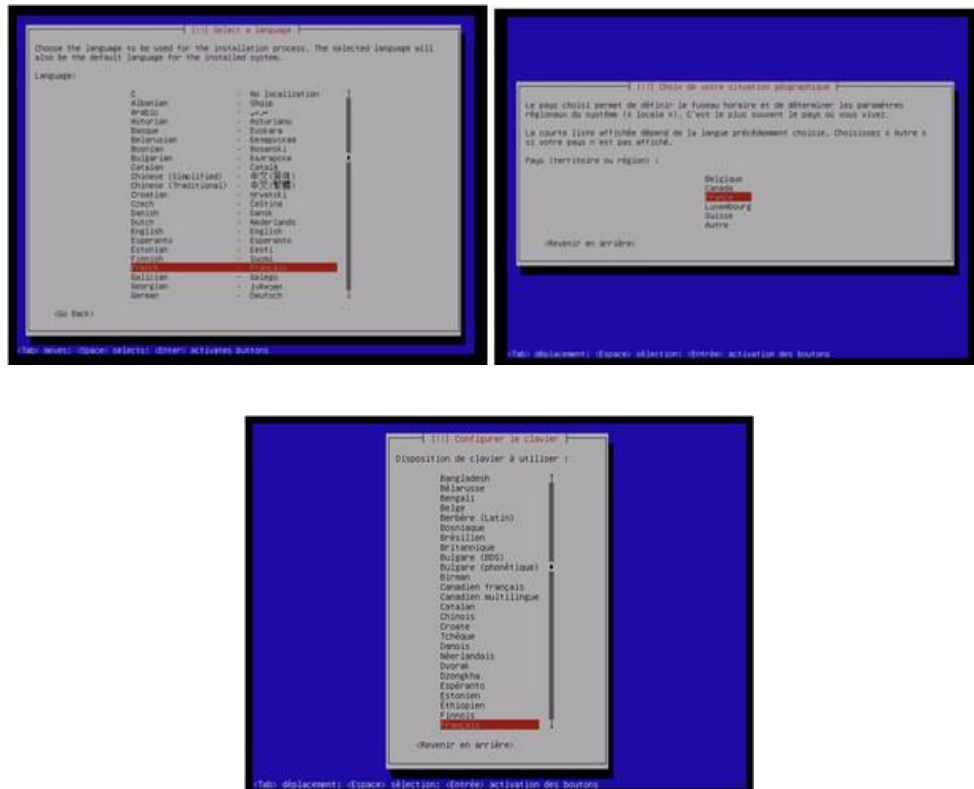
[!!] Select a language

Choose the language to be used for the installation process. The selected language will also be the default language for the installed system.

Language:

| | | |
|---|---|---|
| C | - | No localization |
| Albanian | - | Shqip |
| Arabic | - | عربي |
| Asturian | - | Asturianu |
| Basque | - | Euskara |
| Belarusian | - | Беларуская |
| Bosnian | - | Bosanski |
| Bulgarian | - | Български |
| Catalan | - | Català |
| Chinese (Simplified) | - | 中文(简体) |
| Chinese (Traditional) | - | 中文(繁體) |
| Croatian | - | Hrvatski |
| Czech | - | Čeština |
| Danish | - | Dansk |
| Dutch | - | Nederlands |
| English | - | English |
| Esperanto | - | Esperanto |
| Estonian | - | Eesti |
| Finnish | - | Suomi |
| French | - | Français |
| Galician | - | Galego |
| Georgian | - | ქართული |
| German | - | Deutsch |

<Go Back>

<Tab> moves; <Space> selects; <Enter> activates buttons

[!!] Choix de votre situation géographique

Le pays choisi permet de définir le fuseau horaire et de déterminer les paramètres régionaux du système (« locale »). C'est le plus souvent le pays où vous vivez.

La courte liste affichée dépend de la langue précédemment choisie. Choisissez « Autre » si votre pays n'est pas affiché.

Pays (territoire ou région) :

Belgique
Canada
France
Luxembourg
Suisse
Autre

<Revenir en arrière>

<Tab> déplacement; <Espace> sélection; <Entrée> activation des boutons

[!!] Configurer le clavier

Disposition de clavier à utiliser :

Bangladesh
Bélarusse
Bengali
Belge
Berbère (Latin)
Bosniaque
Brésilien
Britannique
Bulgare (BDS)
Bulgare (phonétique)
Birman
Canadien français
Canadien multilingue
Catalan
Chinois
Croate
Tchèque
Danois
Néerlandais
Dvorak
Dzongkha
Espéranto
Estonien
Éthiopien
Finnois
Français

<Revenir en arrière>

<Tab> déplacement; <Espace> sélection; <Entrée> activation des boutons